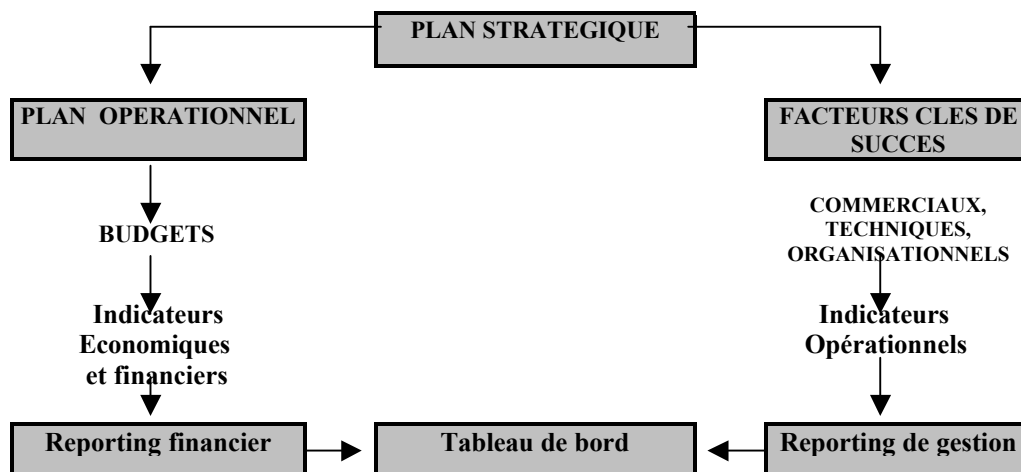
PLAN STRATEGIQUE

PLAN OPERATIONNEL

BUDGETS

Indicateurs Economiques et financiers

Reporting financier

FACTEURS CLES DE SUCCES

COMMERCIAUX, TECHNIQUES, ORGANISATIONNELS

Indicateurs Opérationnels

Reporting de gestion

Tableau de bord